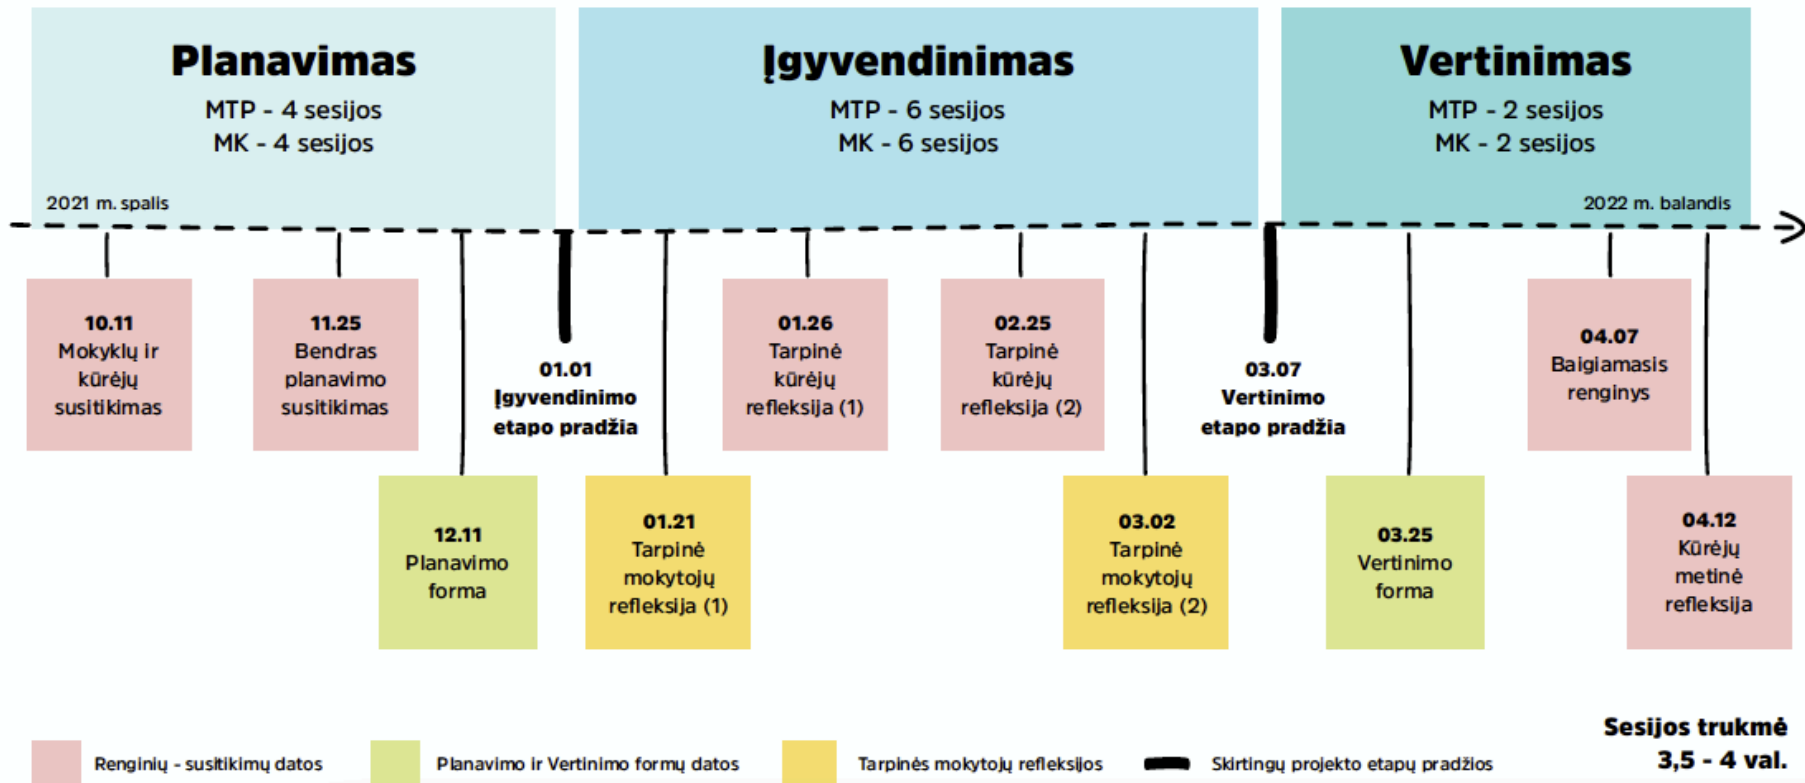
Planavimas
MTP - 4 sesijos
MK - 4 sesijos

Įgyvendinimas
MTP - 6 sesijos
MK - 6 sesijos

Vertinimas
MTP - 2 sesijos
MK - 2 sesijos

2021 m. spalis

2022 m. balandis

10.11
Mokyklų ir kūrėjų susitikimas

11.25
Bendras planavimo susitikimas

12.11
Planavimo forma

01.01
Įgyvendinimo etapo pradžia

01.21
Tarpinė mokytojų refleksija (1)

01.26
Tarpinė kūrėjų refleksija (1)

02.25
Tarpinė kūrėjų refleksija (2)

03.02
Tarpinė mokytojų refleksija (2)

03.07
Vertinimo etapo pradžia

03.25
Vertinimo forma

04.07
Baigiamasis renginys

04.12
Kūrėjų metinė refleksija

Renginių - susitikimų datos

Planavimo ir Vertinimo formų datos

Tarpinės mokytojų refleksijos

Skirtingų projekto etapų pradžios

Sesijos trukmė
3,5 - 4 val.